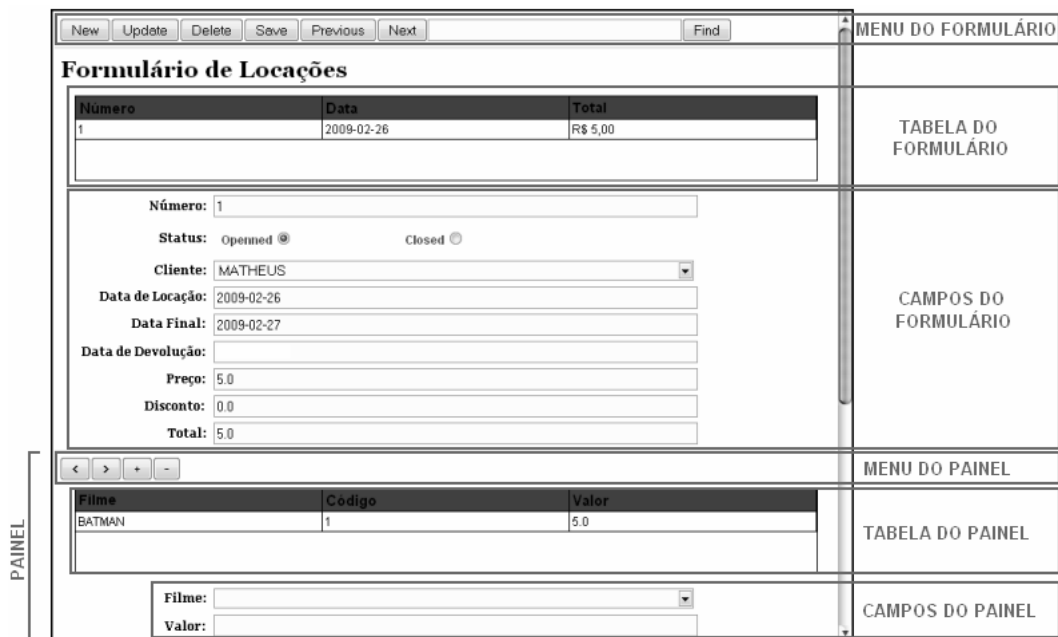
New | Update | Delete | Save | Previous | Next | Find

MENU DO FORMULÁRIO

Formulário de Locações

| Número | Data | Total |
|---|---|---|
| 1 | 2009-02-26 | R$ 5,00 |

TABELA DO FORMULÁRIO

Número: 1

Status: Openned Closed

Cliente: MATHEUS

Data de Locação: 2009-02-26

Data Final: 2009-02-27

Data de Devolução:

Preço: 5.0

Disconto: 0.0

Total: 5.0

CAMPOS DO FORMULÁRIO

< > + -

MENU DO PAINEL

| Filme | Código | Valor |
|---|---|---|
| BATMAN | 1 | 5.0 |

TABELA DO PAINEL

PAINEL

Filme:

Valor:

CAMPOS DO PAINEL